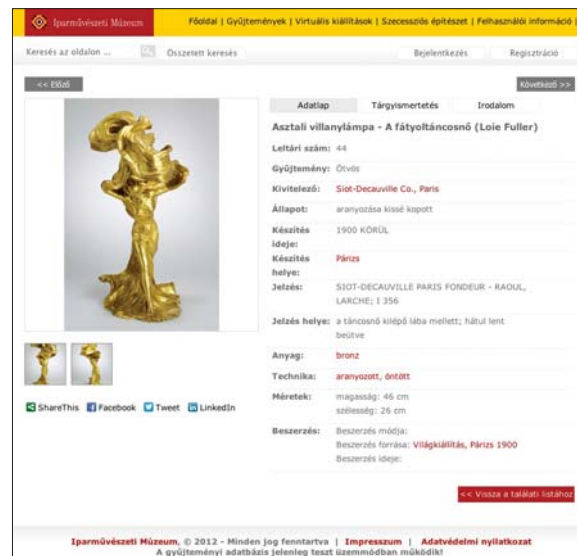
Iparművészeti Múzeum

Főoldal | Gyűjtemények | Virtuális kiállítások | Szecessziós építészet | Felhasználói információ |

Keresés az oldalon ...

Összetett keresés

Bejelentkezés

Regisztráció

<< Előző

Következő >>

Adatlap

Tárgyismertetés

Irodalom

Asztali villanylámpa - A fátyoltáncosnő (Loie Fuller)

| | |
|---|---|
| Leltári szám: | 44 |
| Gyűjtemény: | Ötvös |
| Kivitelező: | Siot-Decauville Co., Paris |
| Állapot: | aranyozása kissé kopott |
| Készítés ideje: | 1900 KÖRÜL |
| Készítés helye: | Párizs |
| Jelzés: | SIOT-DECAUVILLE PARIS FONDEUR - RAOUL, LARCHE; I 356 |
| Jelzés helye: | a táncosnő kilépő lába mellett; hátul lent beütve |
| Anyag: | bronz |
| Technika: | aranyozott, öntött |
| Méretek: | magasság: 46 cm szélesség: 26 cm |
| Beszerzés: | Beszerzés módja: Beszerzés forrása: Világkiállítás, Párizs 1900 Beszerzés ideje: |

ShareThis Facebook Tweet LinkedIn

<< Vissza a találati listához

Iparművészeti Múzeum, © 2012 - Minden jog fenntartva | Impresszum | Adatvédelmi nyilatkozat
A gyűjteményi adatbázis jelenleg teszt üzemmódban működik!